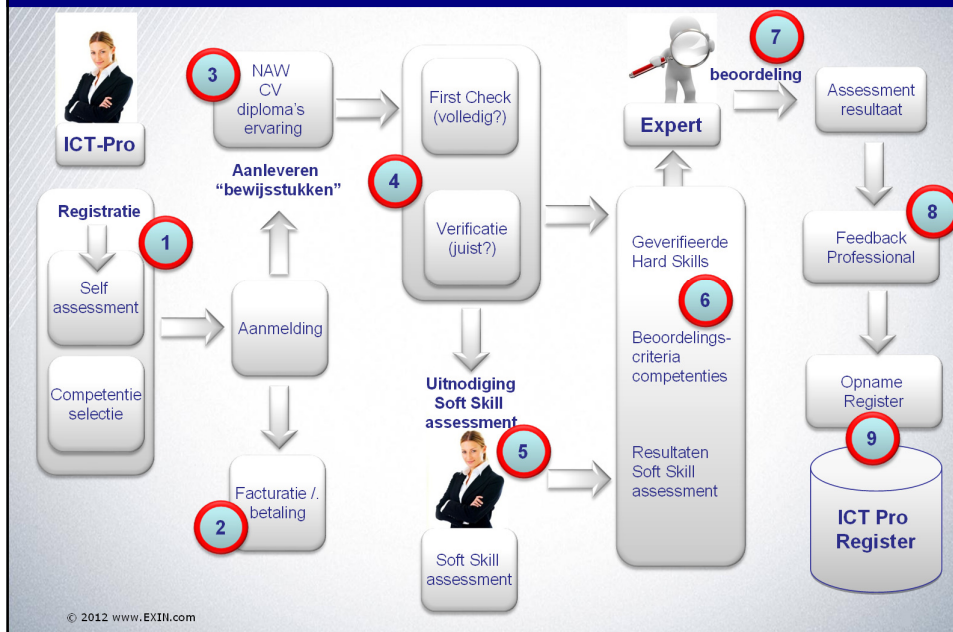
ICT-Pro

3
NAW
CV
diploma's
ervaring

Aanleveren "bewijsstukken"

4
First Check (volledig?)

Verificatie (juist?)

Expert

7
beoordeling

Assessment resultaat

Registratie
1
Self assessment

Competentie selectie

Aanmelding

Facturatie /. betaling
2

Geverifieerde Hard Skills
6
Beoordelings-criteria competenties

Resultaten Soft Skill assessment

8
Feedback Professional

Opname Register
9

ICT Pro Register

Uitnodiging Soft Skill assessment
5

Soft Skill assessment

© 2012 www.EXIN.com